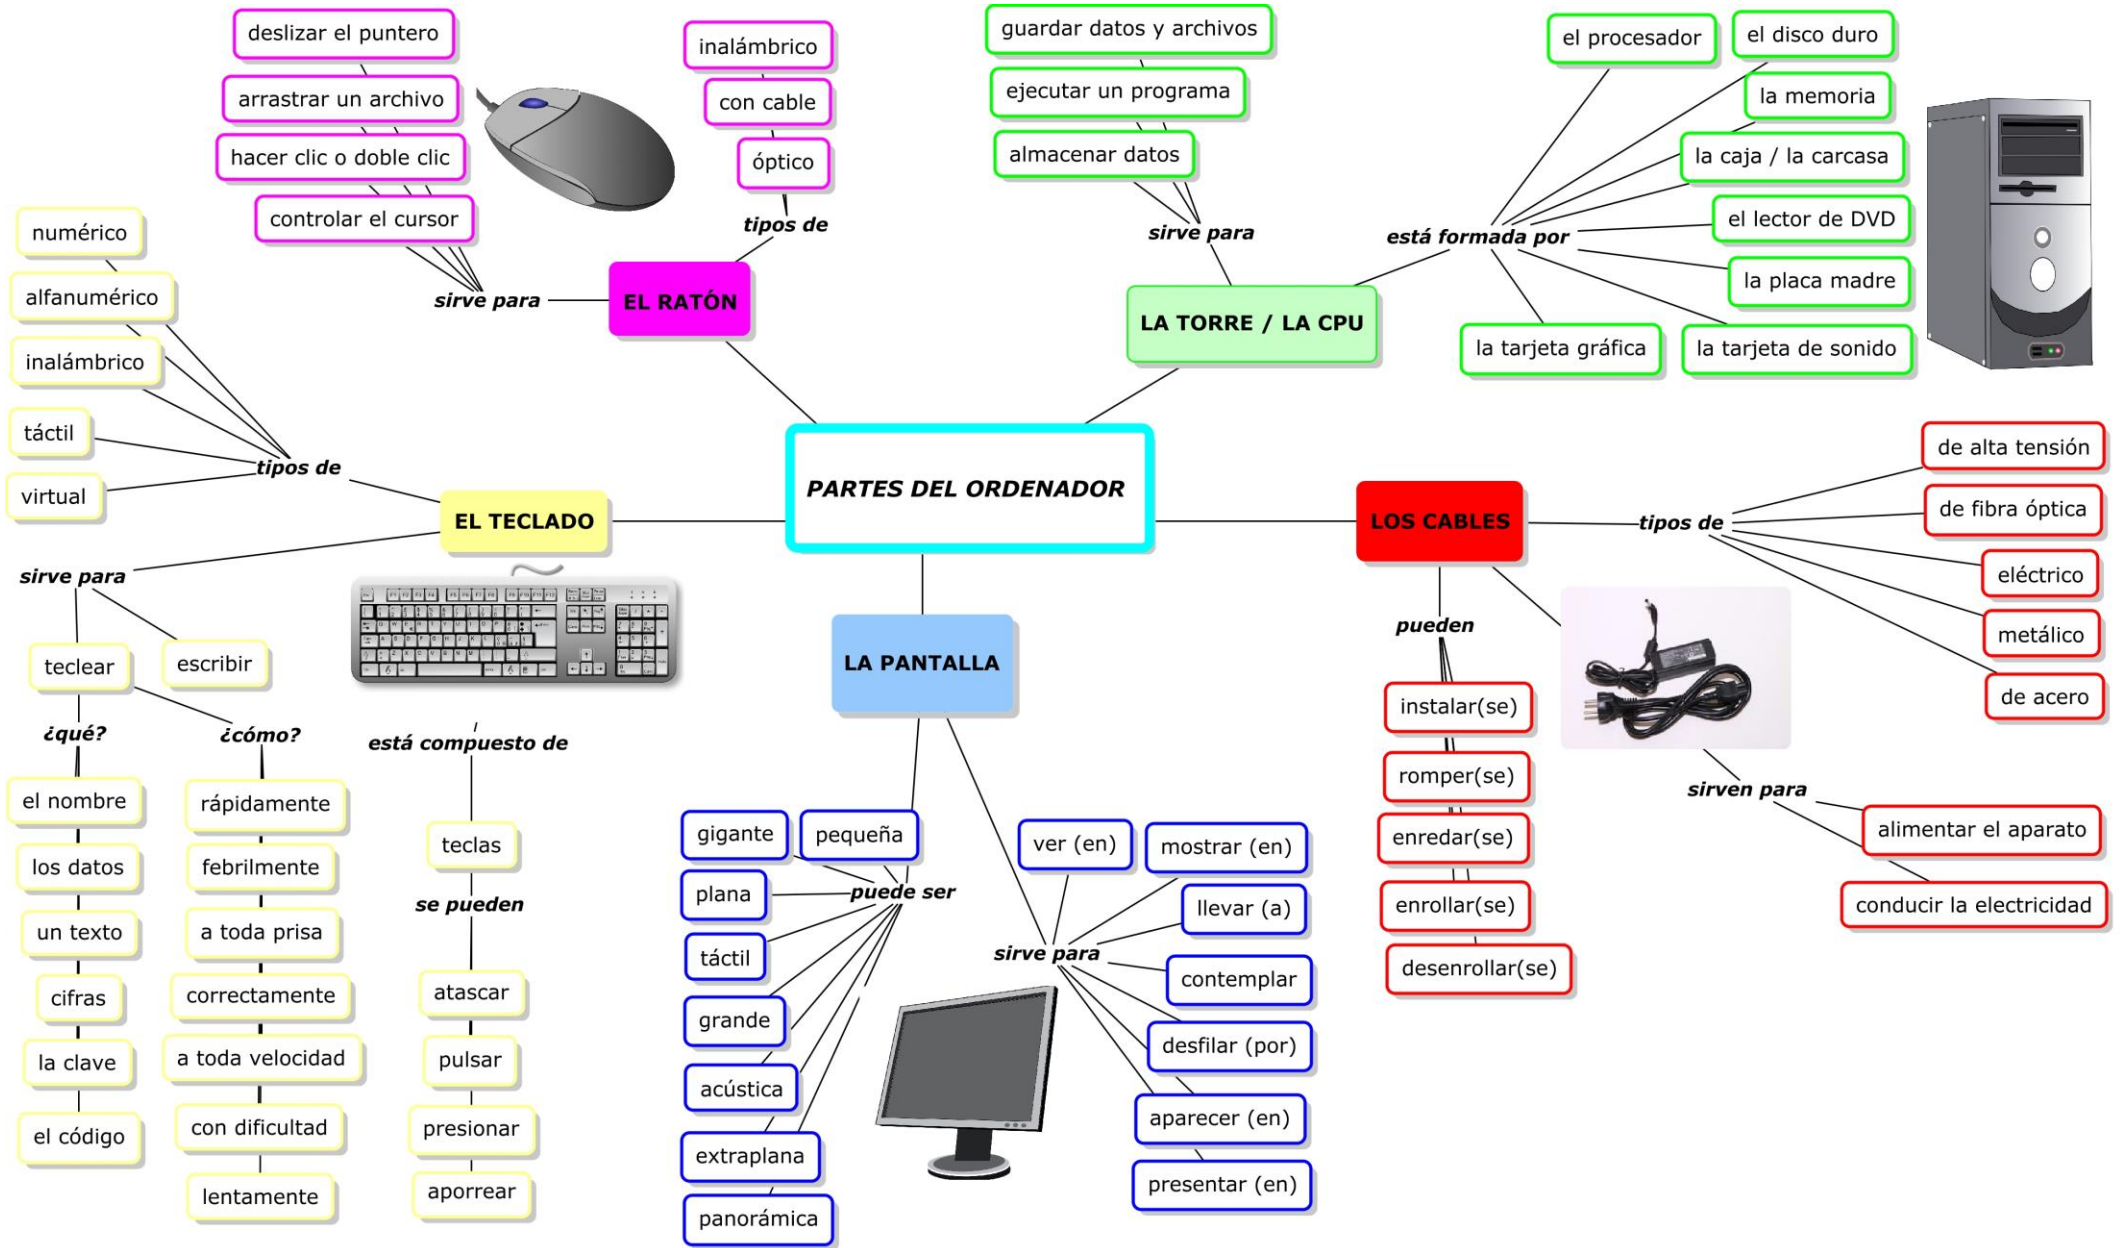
PARTES DEL ORDENADOR

EL RATÓN
sirve para
deslizar el puntero
arrastrar un archivo
hacer clic o doble clic
controlar el cursor
tipos de
inalámbrico
con cable
óptico

LA TORRE / LA CPU
sirve para
guardar datos y archivos
ejecutar un programa
almacenar datos
está formada por
el procesador
el disco duro
la memoria
la caja / la carcasa
el lector de DVD
la placa madre
la tarjeta gráfica
la tarjeta de sonido

EL TECLADO
tipos de
numérico
alfanumérico
inalámbrico
táctil
virtual
sirve para
teclear
escribir
¿qué?
el nombre
los datos
un texto
cifras
la clave
el código
¿cómo?
rápidamente
febrilmente
a toda prisa
correctamente
a toda velocidad
con dificultad
lentamente
está compuesto de
teclas
se pueden
atascar
pulsar
presionar
aporrear

LA PANTALLA
puede ser
gigante
pequeña
plana
táctil
grande
acústica
extraplana
panorámica
sirve para
ver (en)
mostrar (en)
llevar (a)
contemplar
desfilar (por)
aparecer (en)
presentar (en)

LOS CABLES
tipos de
de alta tensión
de fibra óptica
eléctrico
metálico
de acero
pueden
instalar(se)
romper(se)
enredar(se)
enrollar(se)
desenrollar(se)
sirven para
alimentar el aparato
conducir la electricidad